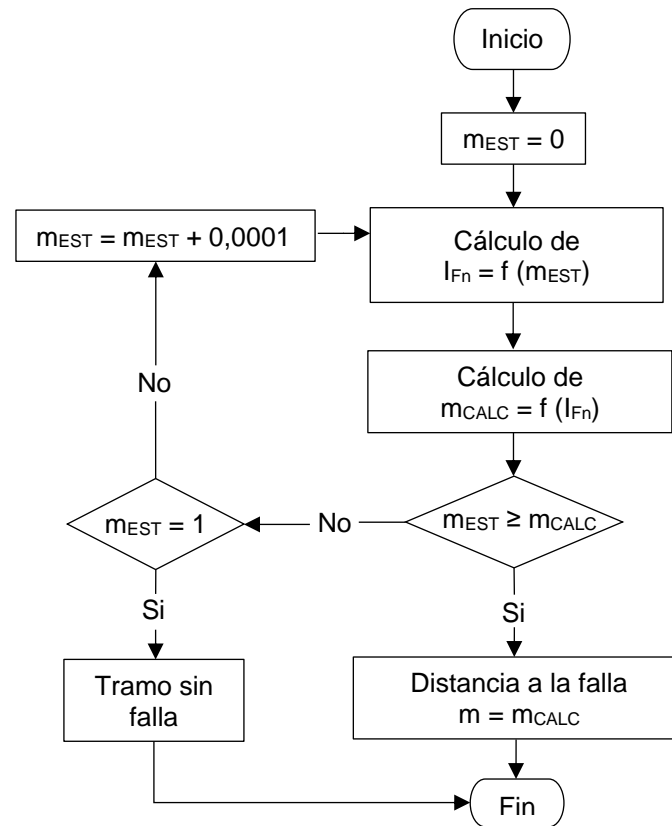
Inicio

$m_{EST} = 0$

$m_{EST} = m_{EST} + 0,0001$

Cálculo de $I_{Fn} = f\ (m_{EST})$

Cálculo de $m_{CALC} = f\ (I_{Fn})$

No

$m_{EST} = 1$

No

$m_{EST} \geq m_{CALC}$

Si

Si

Tramo sin falla

Distancia a la falla $m = m_{CALC}$

Fin